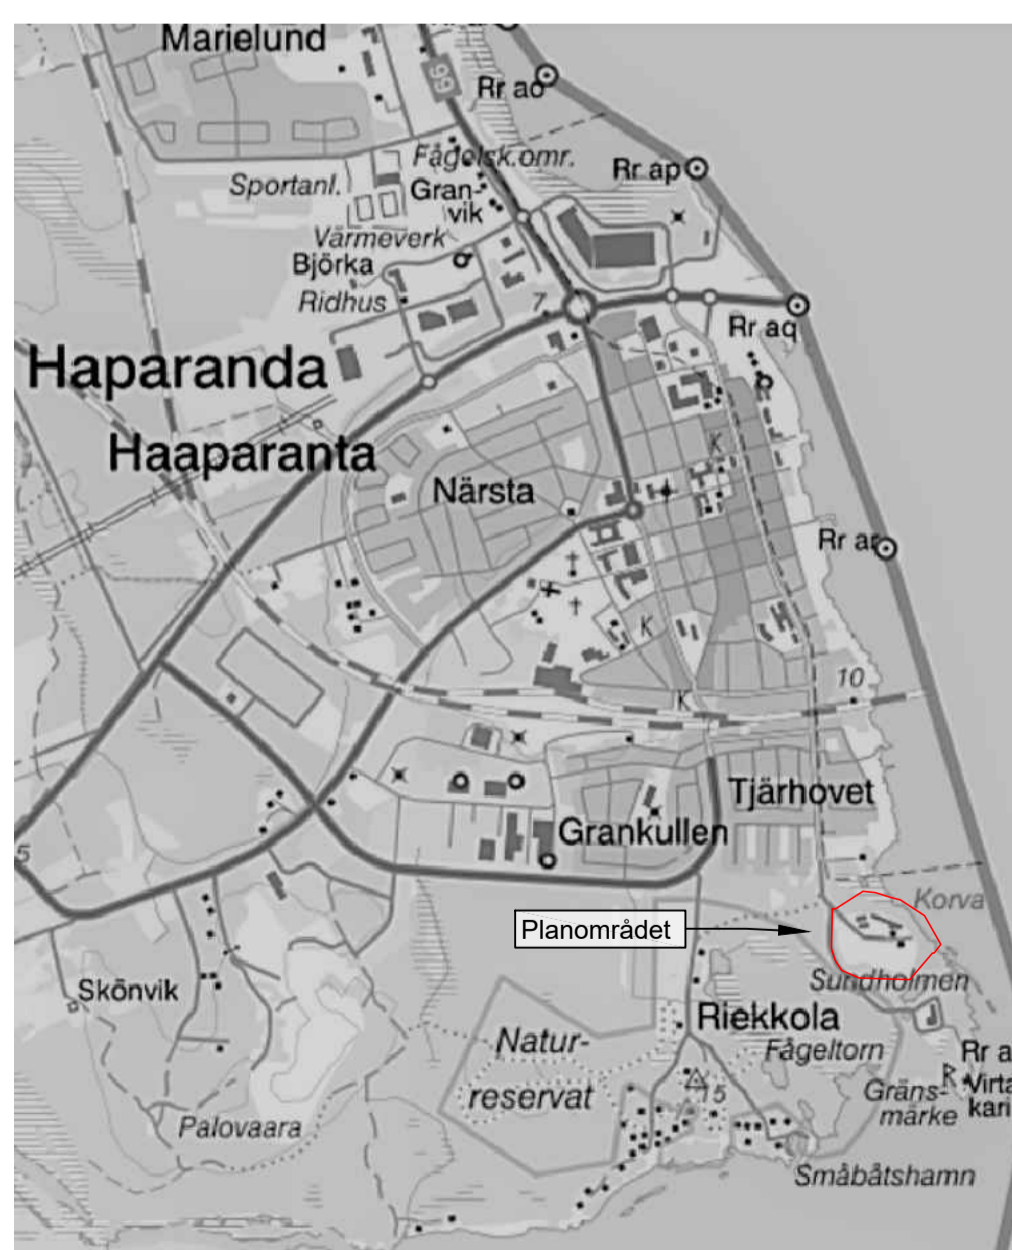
Marielund
99
Rr ao
Fågelsk.omr.
Rr ap
Sportanl.
Gran-vik
Värmeverk
Björka
Ridhus
7
Rr aq
Haparanda
Haaparanta
K
Närsta
Rr ar
K
10
K
Tjärhovet
Grankullen
5
Korva
Planområdet
Sundholmen
Skönvik
Riekkola
Natur-reservat
Fågeltorn
Rr a
Virta kari
Gräns-märke
15
Palovaara
Småbåtshamn